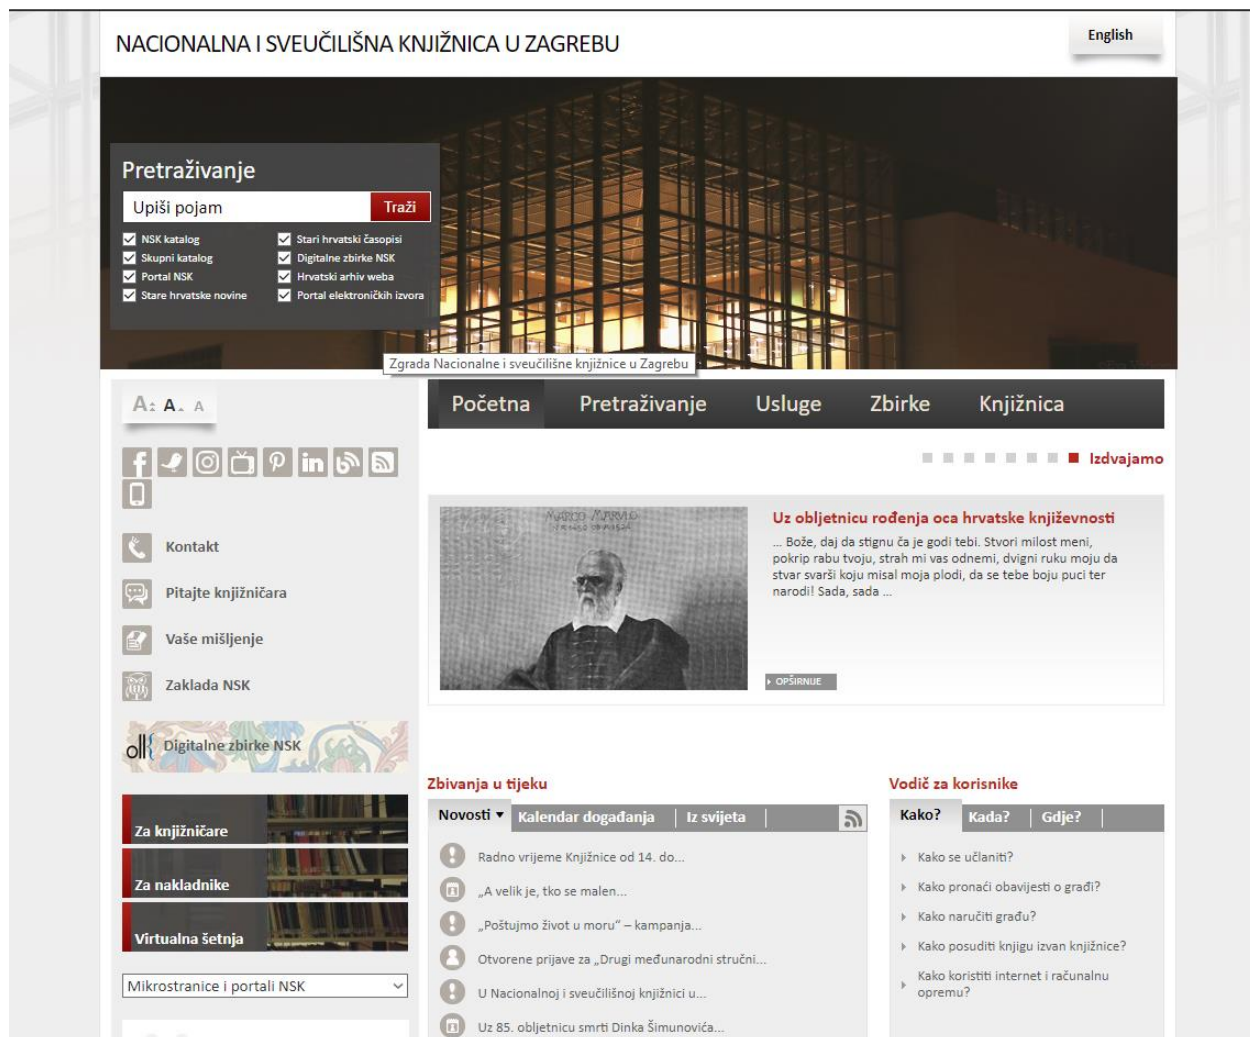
NACIONALNA I SVEUČILIŠNA KNJIŽNICA U ZAGREBU

English

Pretraživanje

Upiši pojam

Traži

NSK katalog
Skupni katalog
Portal NSK
Stare hrvatske novine
Stari hrvatski časopisi
Digitalne zbirke NSK
Hrvatski arhiv weba
Portal elektroničkih izvora

Zgrada Nacionalne i sveučilišne knjižnice u Zagrebu

A A A

Početna
Pretraživanje
Usluge
Zbirke
Knjižnica

Izdvajamo

Uz obljetnicu rođenja oca hrvatske književnosti

... Bože, daj da stignu ča je godi tebi. Stvori milost meni, pokrip rabu tvoju, strah mi vas odnemi, dvigni ruku moju da stvar svarši koju misal moja plodi, da se tebe boju puci ter narodi! Sada, sada ...

OPŠIRNIJE

Kontakt
Pitajte knjižničara
Vaše mišljenje
Zaklada NSK

Digitalne zbirke NSK

Za knjižničare
Za nakladnike
Virtualna šetnja

Mikrostranice i portali NSK

Zbivanja u tijeku

Novosti
Kalendar događanja
Iz svijeta

Radno vrijeme Knjižnice od 14. do...
„A velik je, tko se malen...
„Poštujmo život u moru" – kampanja...
Otvorene prijave za „Drugi međunarodni stručni...
U Nacionalnoj i sveučilišnoj knjižnici u...
Uz 85. obljetnicu smrti Dinka Šimunovića...

Vodič za korisnike

Kako?
Kada?
Gdje?

Kako se učlaniti?
Kako pronaći obavijesti o građi?
Kako naručiti građu?
Kako posuditi knjigu izvan knjižnice?
Kako koristiti internet i računalnu opremu?